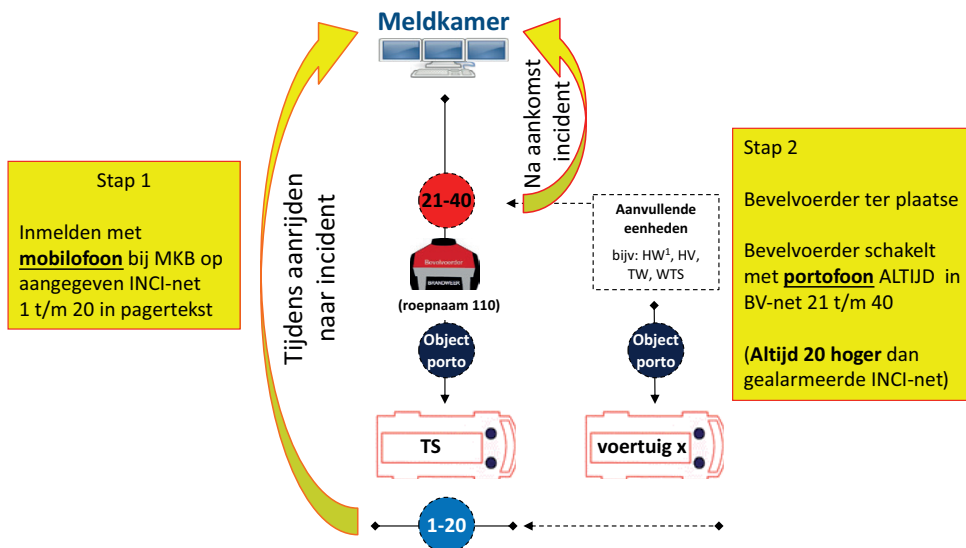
Meldkamer

Stap 1

Inmelden met **mobilofoon** bij MKB op aangegeven INCI-net 1 t/m 20 in pagertekst

Tijdens aanrijden naar incident

Na aankomst incident

21-40

Bevelvoerder

BRANDWEER

(roepnaam 110)

Aanvullende eenheden

bijv: HW$^1$, HV, TW, WTS

Stap 2

Bevelvoerder ter plaatse

Bevelvoerder schakelt met **portofoon** ALTIJD in BV-net 21 t/m 40

(**Altijd 20 hoger** dan gealarmeerde INCI-net)

Object porto

Object porto

TS

voertuig x

1-20